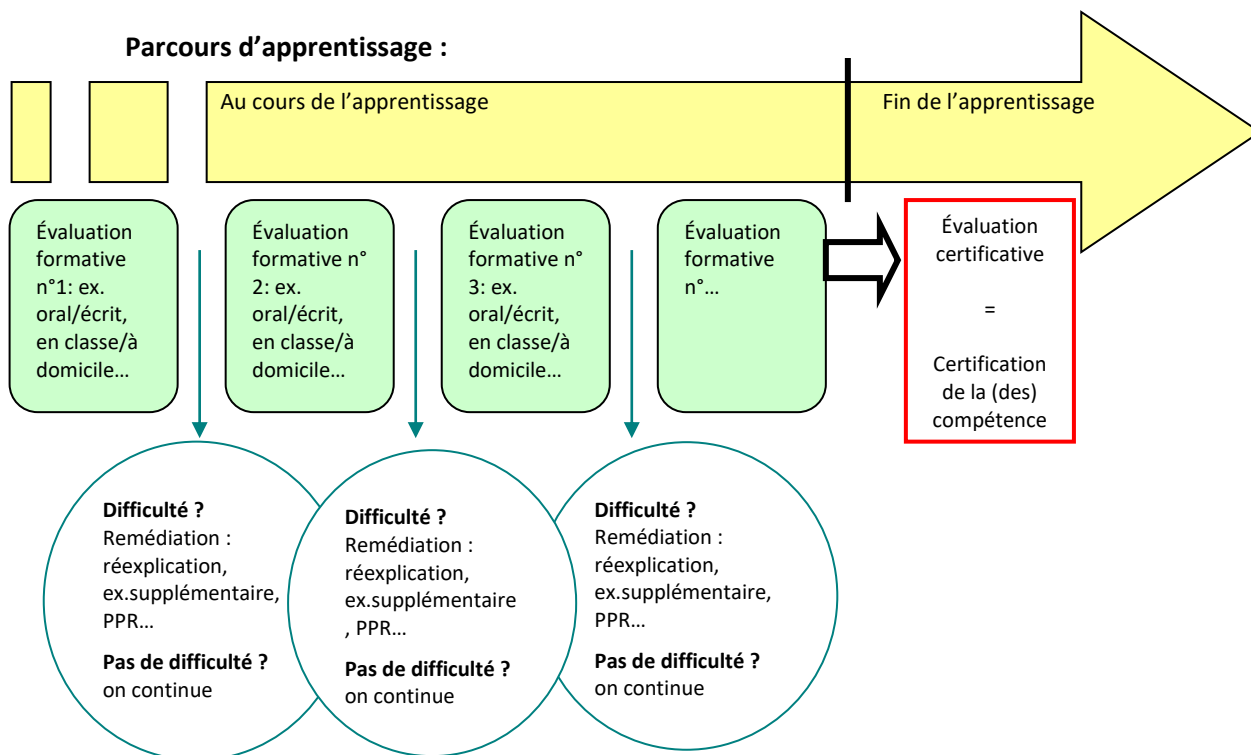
**Parcours d’apprentissage :**

Au cours de l’apprentissage

Fin de l’apprentissage

Évaluation formative n°1: ex. oral/écrit, en classe/à domicile…

Évaluation formative n° 2: ex. oral/écrit, en classe/à domicile…

Évaluation formative n° 3: ex. oral/écrit, en classe/à domicile…

Évaluation formative n°…

Évaluation certificative

=

Certification de la (des) compétence

**Difficulté ?**
Remédiation : réexplication, ex.supplémentaire, PPR…

**Pas de difficulté ?**
on continue

**Difficulté ?**
Remédiation : réexplication, ex.supplémentaire , PPR…

**Pas de difficulté ?**
on continue

**Difficulté ?**
Remédiation : réexplication, ex.supplémentaire, PPR…

**Pas de difficulté ?**
on continue